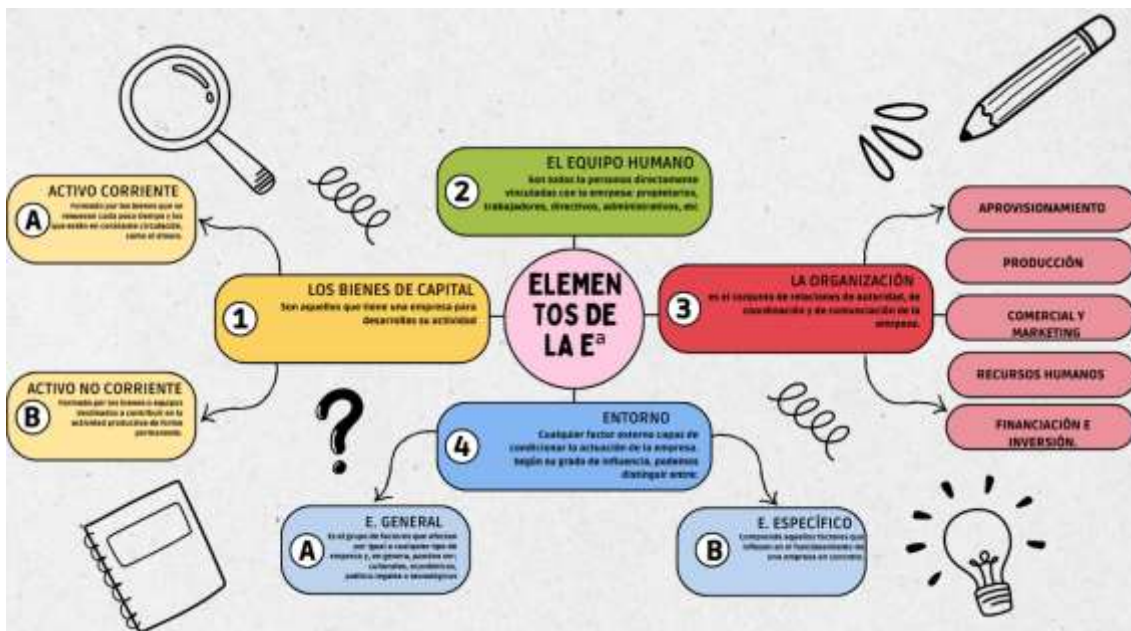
ELEMENTOS DE LA E$^{a}$

2 EL EQUIPO HUMANO
Son todas la personas directamente vinculadas con la empresa: propietarios, trabajadores, directivos, administrativos, etc.

1 LOS BIENES DE CAPITAL
Son aquellos que tiene una empresa para desarrollar su actividad

A ACTIVO CORRIENTE
Formado por los bienes que se renuevan cada poco tiempo y los que están en continua circulación, como el dinero.

B ACTIVO NO CORRIENTE
Formado por los bienes o equipos destinados a contribuir en la actividad productiva de forma permanente.

3 LA ORGANIZACIÓN
es el conjunto de relaciones de autoridad, de coordinación y de comunicación de la empresa.

APROVISIONAMIENTO

PRODUCCIÓN

COMERCIAL Y MARKETING

RECURSOS HUMANOS

FINANCIACIÓN E INVERSIÓN.

4 ENTORNO
Cualquier factor externo capaz de condicionar la actuación de la empresa. Según su grado de influencia, podemos distinguir entre:

A E. GENERAL
Es el grupo de factores que afectan por igual a cualquier tipo de empresa y, en general, pueden ser: culturales, económicos, político legales o tecnológicos

B E. ESPECÍFICO
Compuesto aquellos factores que influyen en el funcionamiento de una empresa en concreto.